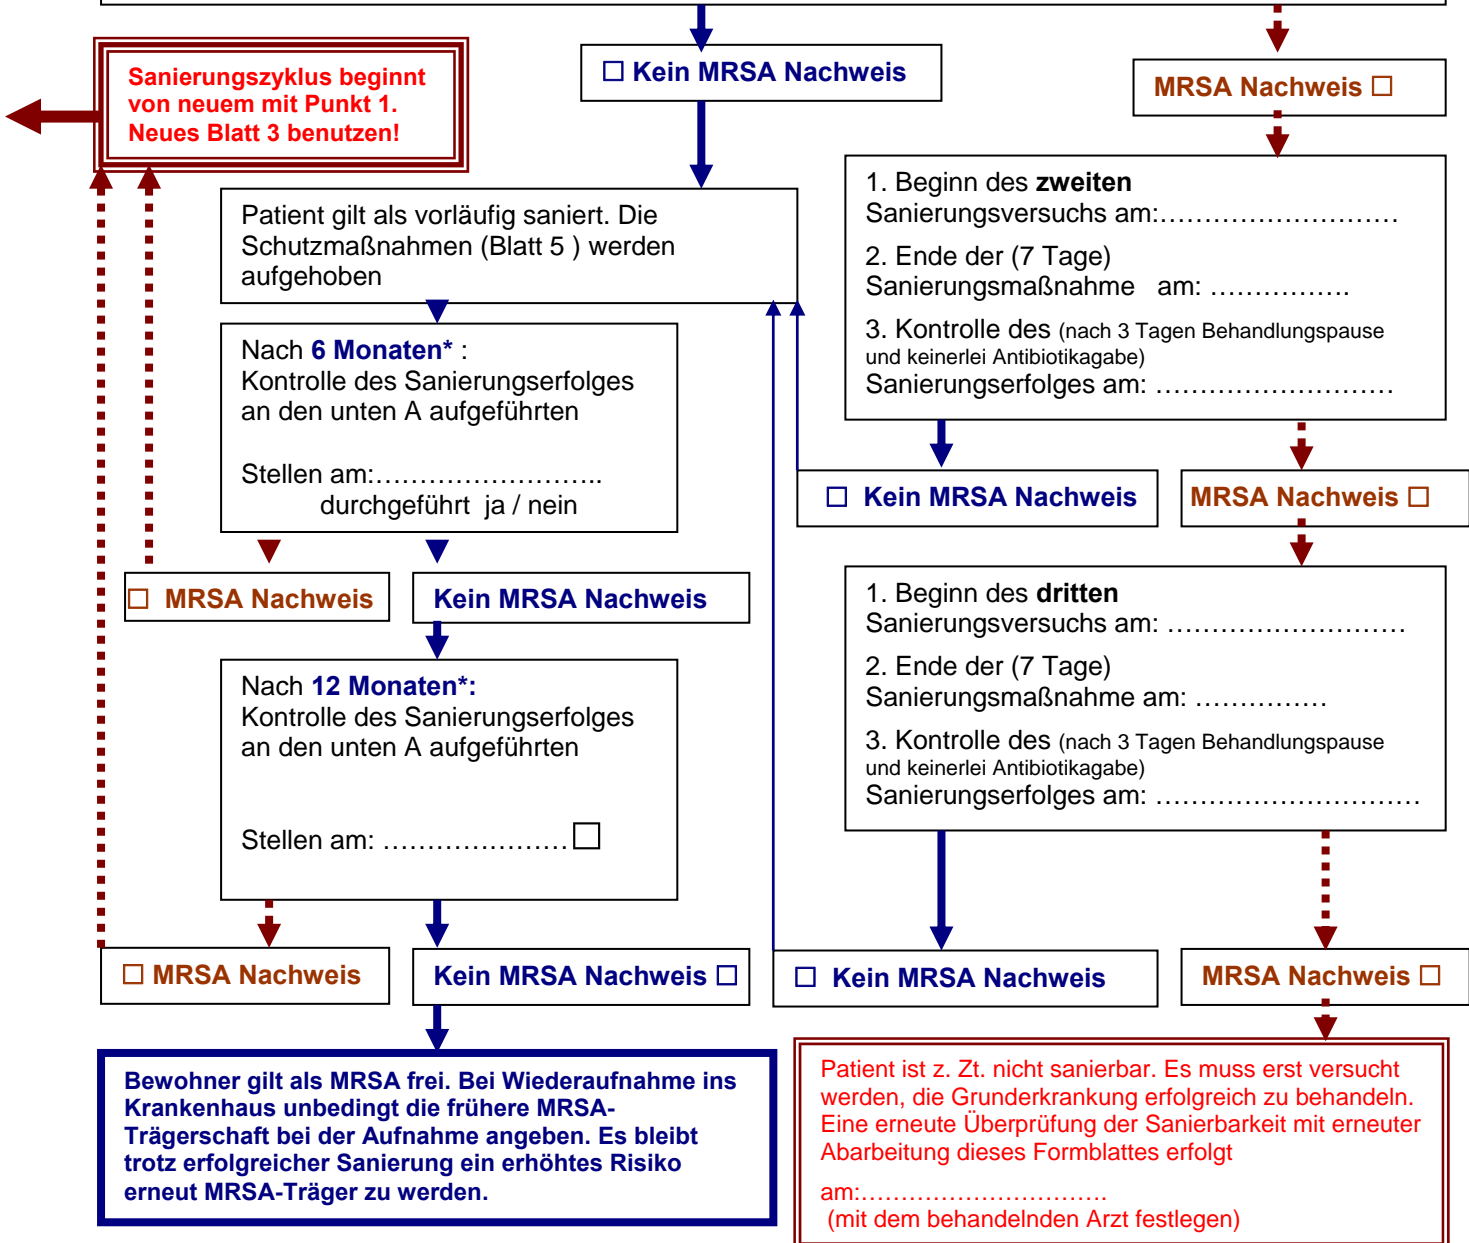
Sanierungszyklus beginnt von neuem mit Punkt 1. Neues Blatt 3 benutzen!

☐ Kein MRSA Nachweis

MRSA Nachweis ☐

Patient gilt als vorläufig saniert. Die Schutzmaßnahmen (Blatt 5 ) werden aufgehoben

1. Beginn des **zweiten** Sanierungsversuchs am:……………………….

2. Ende der (7 Tage) Sanierungsmaßnahme am: …………….

3. Kontrolle des (nach 3 Tagen Behandlungspause und keinerlei Antibiotikagabe) Sanierungserfolges am: ……………………….

Nach **6 Monaten*** : Kontrolle des Sanierungserfolges an den unten A aufgeführten

Stellen am:……………………..
durchgeführt ja / nein

☐ Kein MRSA Nachweis

MRSA Nachweis ☐

☐ MRSA Nachweis

Kein MRSA Nachweis

1. Beginn des **dritten** Sanierungsversuchs am: ……………………….

2. Ende der (7 Tage) Sanierungsmaßnahme am: ……………

3. Kontrolle des (nach 3 Tagen Behandlungspause und keinerlei Antibiotikagabe) Sanierungserfolges am: ………………………….

Nach **12 Monaten*:** Kontrolle des Sanierungserfolges an den unten A aufgeführten

Stellen am: ………………… ☐

☐ MRSA Nachweis

Kein MRSA Nachweis ☐

☐ Kein MRSA Nachweis

MRSA Nachweis ☐

Bewohner gilt als MRSA frei. Bei Wiederaufnahme ins Krankenhaus unbedingt die frühere MRSA-Trägerschaft bei der Aufnahme angeben. Es bleibt trotz erfolgreicher Sanierung ein erhöhtes Risiko erneut MRSA-Träger zu werden.

Patient ist z. Zt. nicht sanierbar. Es muss erst versucht werden, die Grunderkrankung erfolgreich zu behandeln. Eine erneute Überprüfung der Sanierbarkeit mit erneuter Abarbeitung dieses Formblattes erfolgt

am:…………………………
(mit dem behandelnden Arzt festlegen)